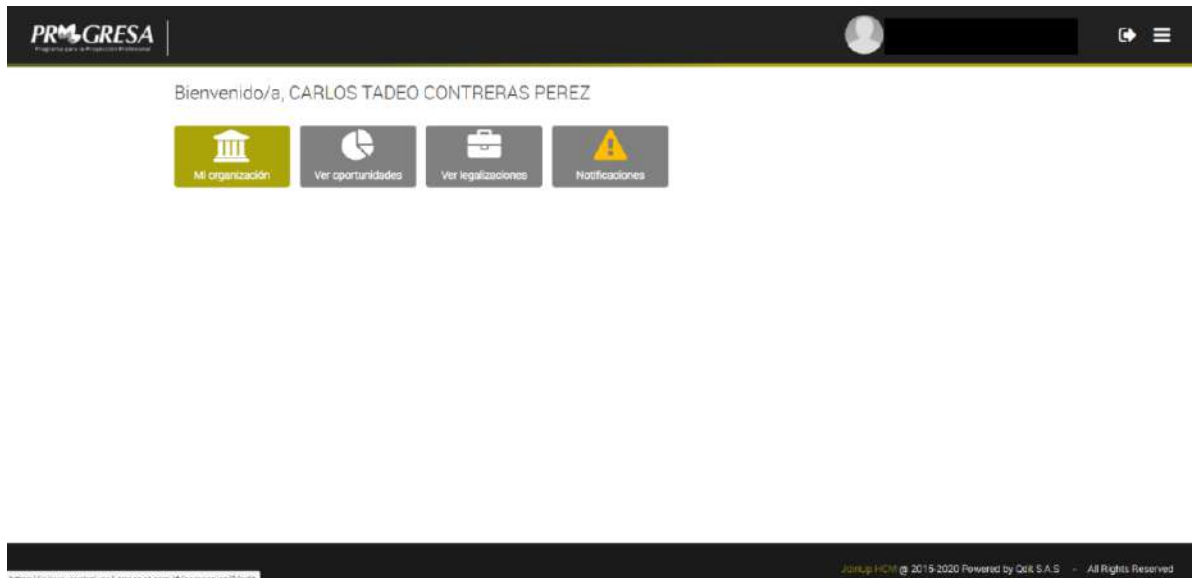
PROGRESA
Programa para la Proyección Profesional

Bienvenido/a, CARLOS TADEO CONTRERAS PEREZ

Mi organización

Ver oportunidades

Ver legalizaciones

Notificaciones

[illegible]

JoinUp HCM @ 2015-2020 Powered by Qdit S.A.S - All Rights Reserved